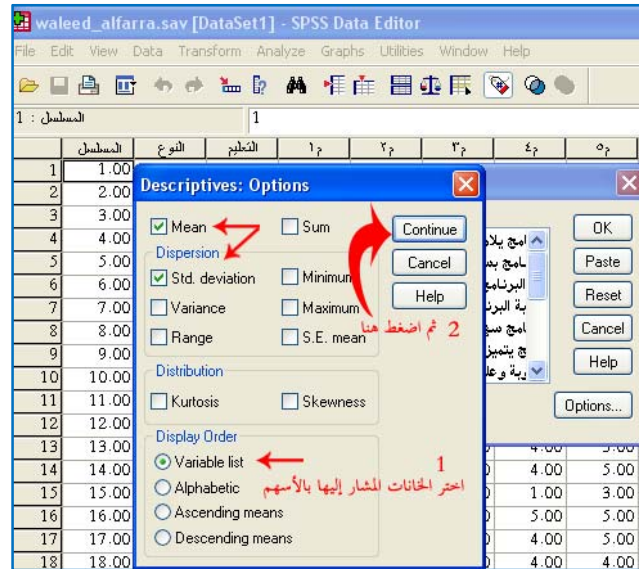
waleed_alfarra.sav [DataSet1] - SPSS Data Editor

File Edit View Data Transform Analyze Graphs Utilities Window Help

1 : المسلسل 1

| | المسلسل | النوع | التعليم | م١ | م٢ | م٣ | م٤ | م٥ |
|---|---|---|---|---|---|---|---|---|
| 1 | 1.00 | | | | | | | |
| 2 | 2.00 | | | | | | | |
| 3 | 3.00 | | | | | | | |
| 4 | 4.00 | | | | | | | |
| 5 | 5.00 | | | | | | | |
| 6 | 6.00 | | | | | | | |
| 7 | 7.00 | | | | | | | |
| 8 | 8.00 | | | | | | | |
| 9 | 9.00 | | | | | | | |
| 10 | 10.00 | | | | | | | |
| 11 | 11.00 | | | | | | | |
| 12 | 12.00 | | | | | | | |
| 13 | 13.00 | | | | | | 4.00 | 5.00 |
| 14 | 14.00 | | | | | | 4.00 | 5.00 |
| 15 | 15.00 | | | | | | 1.00 | 3.00 |
| 16 | 16.00 | | | | | | 5.00 | 5.00 |
| 17 | 17.00 | | | | | | 4.00 | 5.00 |
| 18 | 18.00 | | | | | | 4.00 | 4.00 |

Descriptives: Options

Mean
Sum
Dispersion
Std. deviation
Minimum
Variance
Maximum
Range
S.E. mean
Distribution
Kurtosis
Skewness
Display Order
Variable list
Alphabetic
Ascending means
Descending means

Continue
Cancel
Help

2 ثم اضغط هنا

1
اختر الخانات المشار إليها بالأسهم

امج بلا
امج بس
البرنامج
بة البرن
امج سي
ج يتميز
رية وعل

OK
Paste
Reset
Cancel
Help
Options...